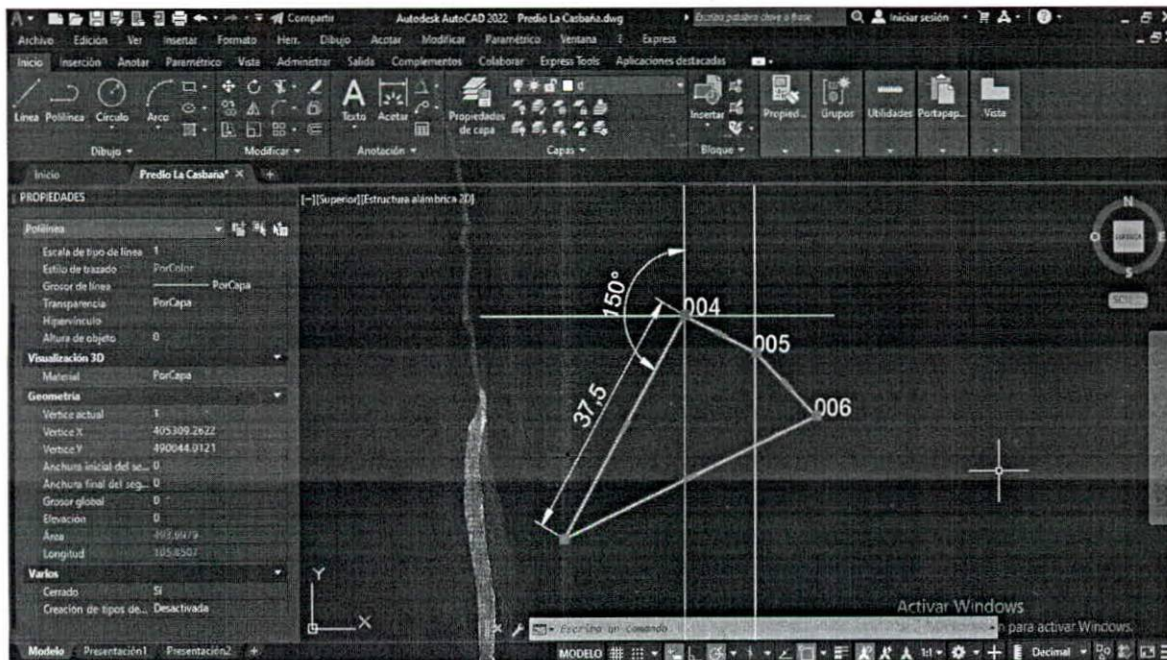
Compartir
Autodesk AutoCAD 2022 Predio La Casbaña.dwg
Escriba palabra clave o frase
Iniciar sesión
Archivo Edición Ver Insertar Formato Herr. Dibujo Acotar Modificar Paramétrico Ventana ? Express
Inicio Inserción Anotar Paramétrico Vista Administrar Salida Complementos Colaborar Express Tools Aplicaciones destacadas
Línea Polilínea Círculo Arco
Dibujo
Modificar
Texto Acotar
Anotación
Propiedades de capa
Capas
Insertar
Bloque
Propied... Grupos Utilidades Portapap... Vista
Inicio Predio La Casbaña* ×
PROPIEDADES
Polilínea
Escala de tipo de línea 1
Estilo de trazado PorColor
Grosor de línea PorCapa
Transparencia PorCapa
Hipervínculo
Altura de objeto 0
Visualización 3D
Material PorCapa
Geometría
Vértice actual 1
Vértice X 405309.2622
Vértice Y 490044.0121
Anchura inicial del se... 0
Anchura final del seg... 0
Grosor global 0
Elevación 0
Área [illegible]
Longitud 105.8507
Varios
Cerrado Sí
Creación de tipos de... Desactivada
[-][Superior][Estructura alámbrica 2D]
150°
004
005
006
37.5
N
S
E
O
SCP
Y
X
Escriba un comando
Activar Windows
para activar Windows.
Modelo Presentación1 Presentación2
MODELO
Decimal